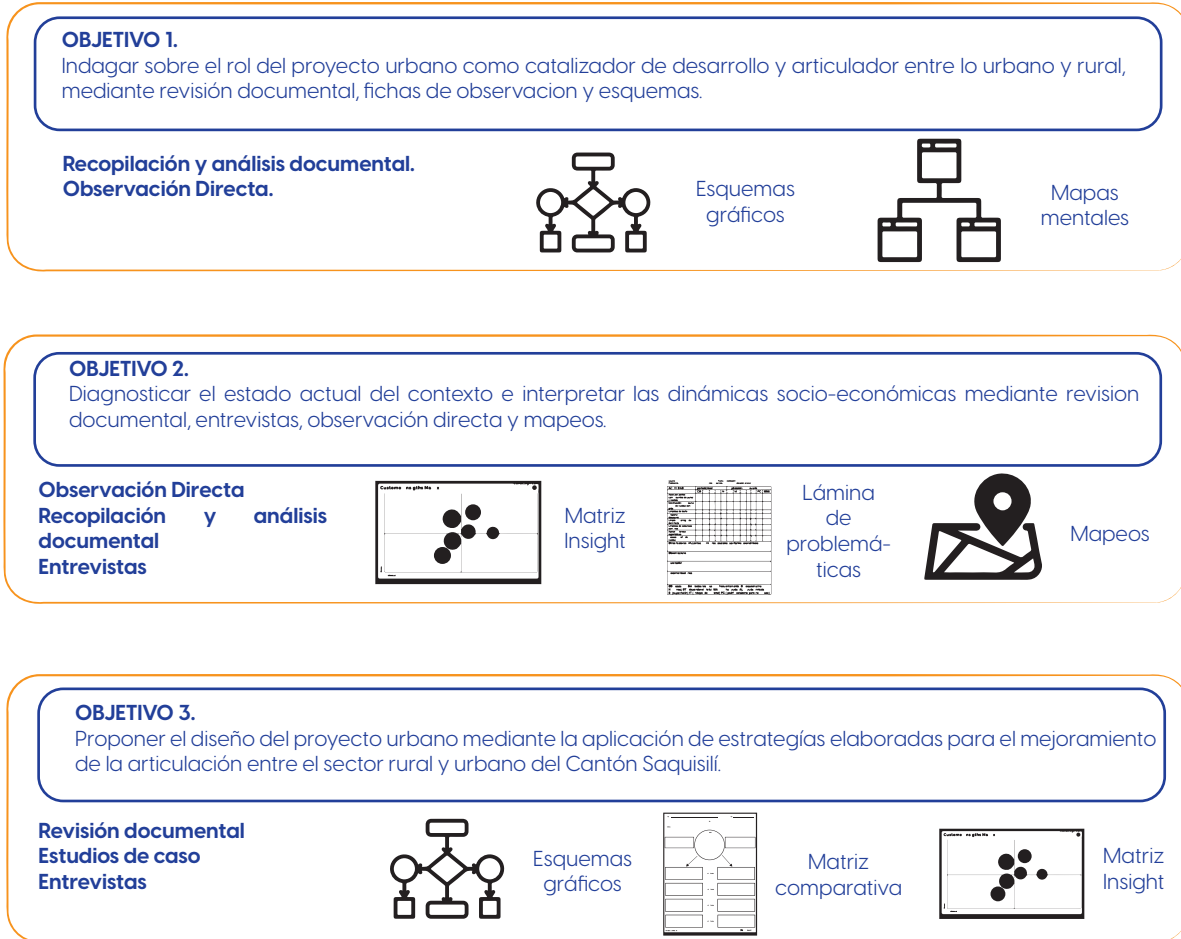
OBJETIVO 1.
Indagar sobre el rol del proyecto urbano como catalizador de desarrollo y articulador entre lo urbano y rural, mediante revisión documental, fichas de observacion y esquemas.

Recopilación y análisis documental.
Observación Directa.

Esquemas gráficos

Mapas mentales

OBJETIVO 2.
Diagnosticar el estado actual del contexto e interpretar las dinámicas socio-económicas mediante revision documental, entrevistas, observación directa y mapeos.

Observación Directa
Recopilación y análisis documental
Entrevistas

Custome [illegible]

Matriz Insight

Lámina de problemáticas

Mapeos

OBJETIVO 3.
Proponer el diseño del proyecto urbano mediante la aplicación de estrategías elaboradas para el mejoramiento de la articulación entre el sector rural y urbano del Cantón Saquisilí.

Revisión documental
Estudios de caso
Entrevistas

Esquemas gráficos

Matriz comparativa

Custome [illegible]

Matriz Insight